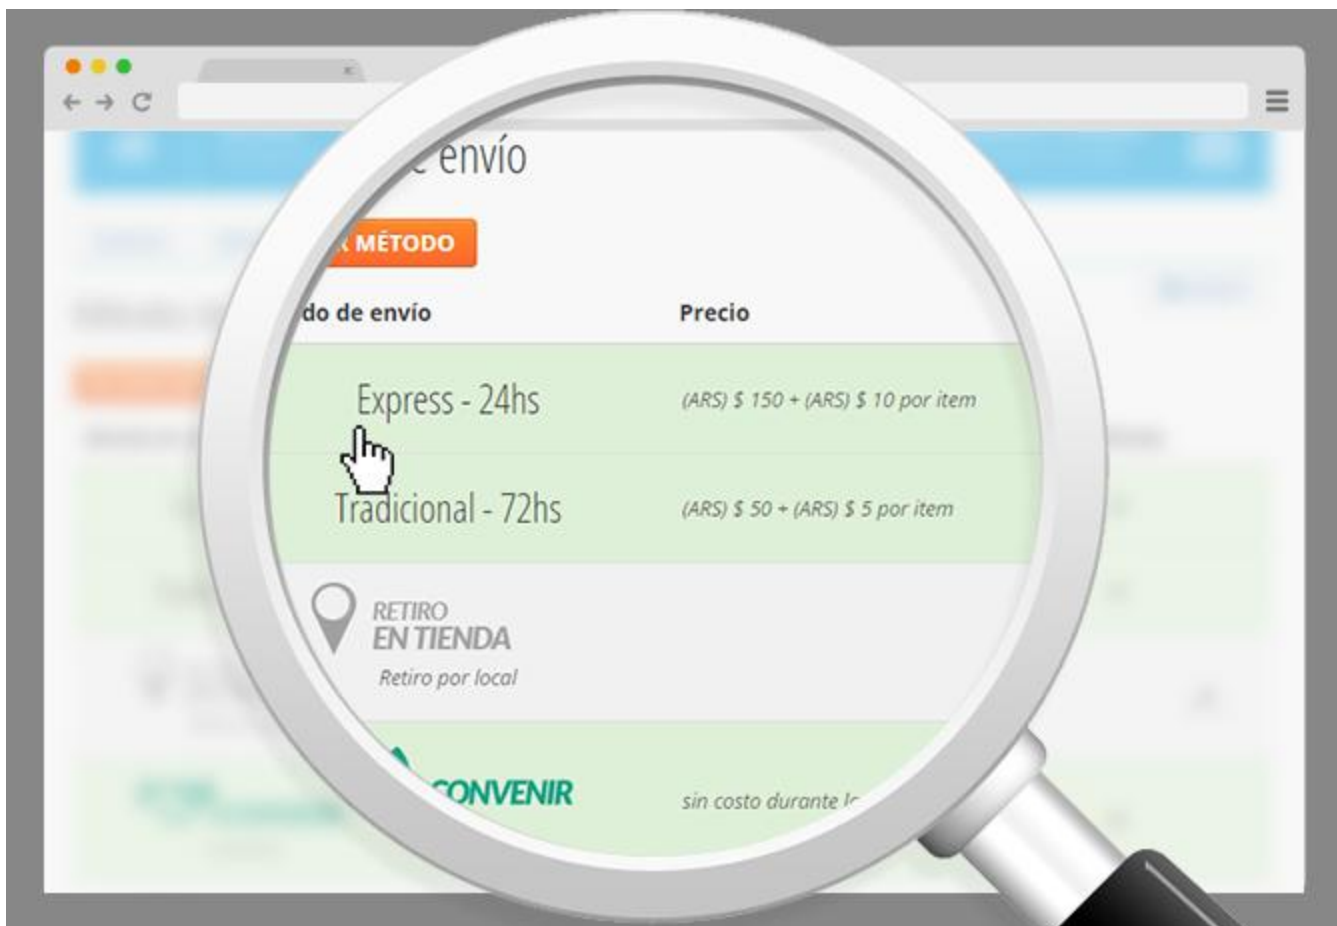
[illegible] envío

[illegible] MÉTODO

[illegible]do de envío | Precio

Express - 24hs | (ARS) $ 150 + (ARS) $ 10 por item

Tradicional - 72hs | (ARS) $ 50 + (ARS) $ 5 por item

RETIRO EN TIENDA
Retiro por local

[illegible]CONVENIR | sin costo durante l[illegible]